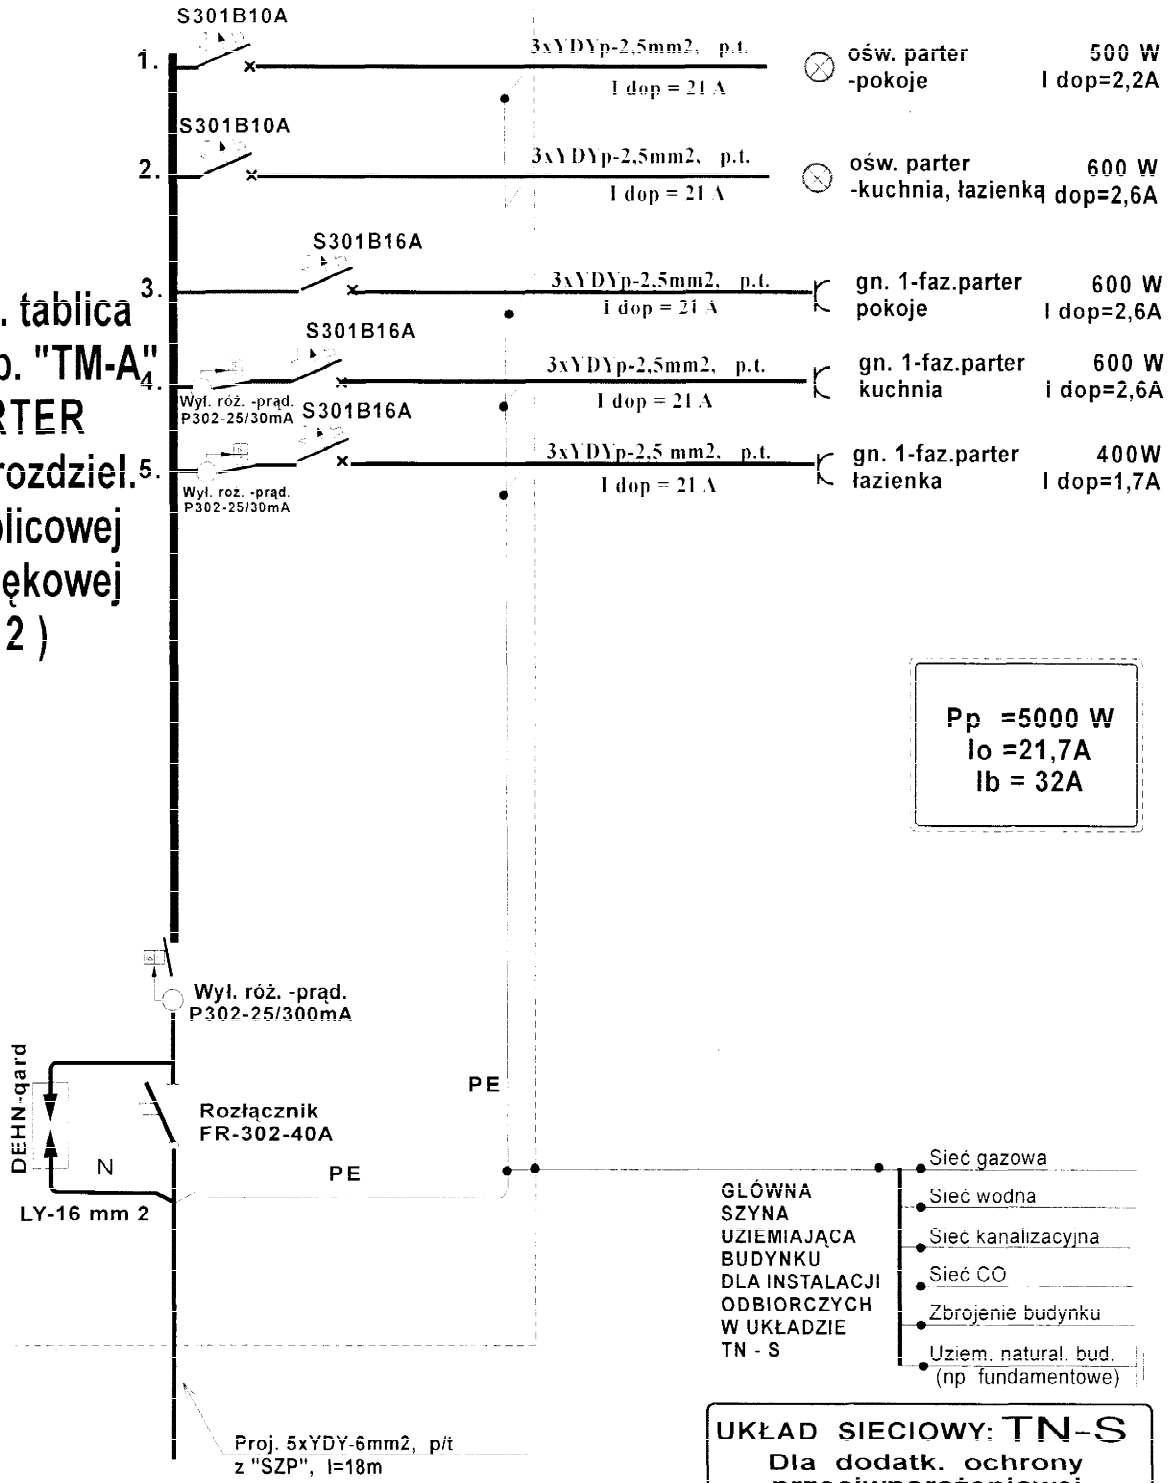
. tablica
o. "TM-A"
RTER
rozdziel.
licowej
ękowej
2 )

S301B10A
1.
3xYDYp-2,5mm2, p.t.
I dop = 21 A
ośw. parter -pokoje
500 W
I dop=2,2A

S301B10A
2.
3xYDYp-2,5mm2, p.t.
I dop = 21 A
ośw. parter -kuchnia, łazienką
600 W
dop=2,6A

S301B16A
3.
3xYDYp-2,5mm2, p.t.
I dop = 21 A
gn. 1-faz.parter pokoje
600 W
I dop=2,6A

S301B16A
4.
Wył. róż. -prąd. P302-25/30mA
3xYDYp-2,5mm2, p.t.
I dop = 21 A
gn. 1-faz.parter kuchnia
600 W
I dop=2,6A

S301B16A
5.
Wył. roz. -prąd. P302-25/30mA
3xYDYp-2,5 mm2, p.t.
I dop = 21 A
gn. 1-faz.parter łazienka
400W
I dop=1,7A

Pp =5000 W
Io =21,7A
Ib = 32A

Wył. róż. -prąd. P302-25/300mA
DEHN-gard
Rozłącznik FR-302-40A
N
PE
PE
LY-16 mm 2

GŁÓWNA SZYNA UZIEMIAJĄCA BUDYNKU DLA INSTALACJI ODBIORCZYCH W UKŁADZIE TN - S

Sieć gazowa
Sieć wodna
Sieć kanalizacyjna
Sieć CO
Zbrojenie budynku
Uziem. natural. bud. (np fundamentowe)

Proj. 5xYDY-6mm2, p/t z "SZP", l=18m

UKŁAD SIECIOWY: TN-S
Dla dodatk. ochrony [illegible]